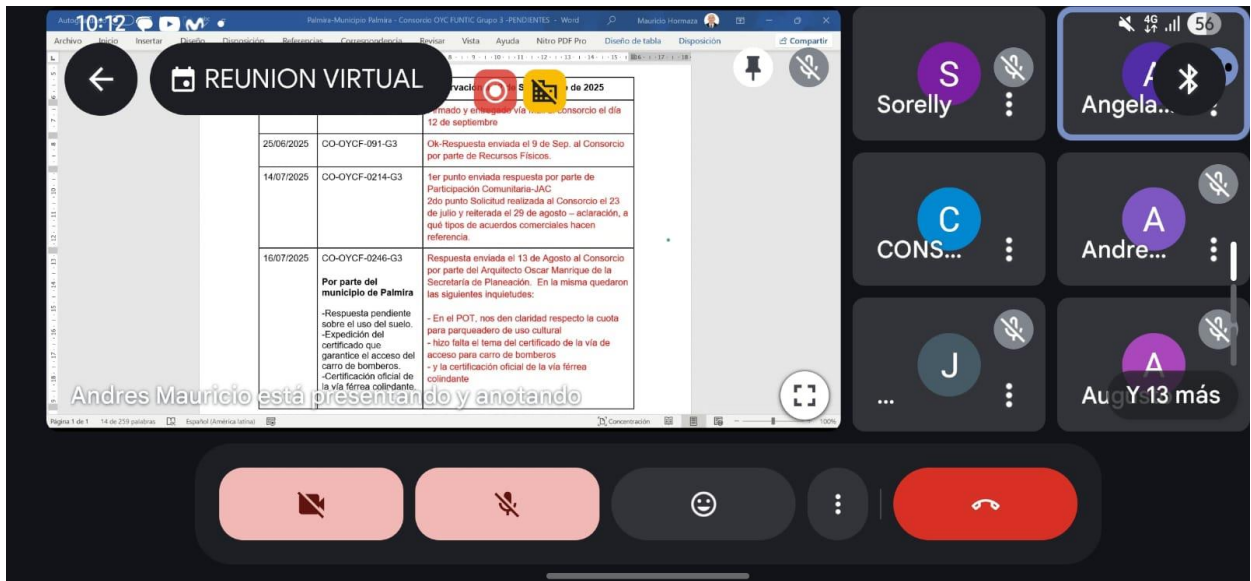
10:12

Palmira-Municipio Palmira - Consorcio OYC FUNTIC Grupo 3 -PENDIENTES - Word

Mauricio Hormaza

Archivo Inicio Insertar Diseño Disposición Referencias Correspondencia Revisar Vista Ayuda Nitro PDF Pro Diseño de tabla Disposición Compartir

REUNION VIRTUAL

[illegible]rvación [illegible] S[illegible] de 2025

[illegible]rmado y entregado vía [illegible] consorcio el día 12 de septiembre

| | | |
|---|---|---|
| 25/06/2025 | CO-OYCF-091-G3 | Ok-Respuesta enviada el 9 de Sep. al Consorcio por parte de Recursos Físicos. |
| 14/07/2025 | CO-OYCF-0214-G3 | 1er punto enviada respuesta por parte de Participación Comunitaria-JAC<br>2do punto Solicitud realizada al Consorcio el 23 de julio y reiterada el 29 de agosto – aclaración, a qué tipos de acuerdos comerciales hacen referencia. |
| 16/07/2025 | CO-OYCF-0246-G3<br><br>Por parte del municipio de Palmira<br><br>-Respuesta pendiente sobre el uso del suelo.<br>-Expedición del certificado que garantice el acceso del carro de bomberos.<br>-Certificación oficial de la vía férrea colindante. | Respuesta enviada el 13 de Agosto al Consorcio por parte del Arquitecto Oscar Manrique de la Secretaría de Planeación. En la misma quedaron las siguientes inquietudes:<br><br>- En el POT, nos den claridad respecto la cuota para parqueadero de uso cultural<br>- hizo falta el tema del certificado de la vía de acceso para carro de bomberos<br>- y la certificación oficial de la vía férrea colindante |

Andres Mauricio está presentando y anotando

Página 1 de 1 14 de 259 palabras Español (América latina) Concentración 100%

Sorelly
Angela...
CONS...
Andre...
...
Au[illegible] Y 13 más